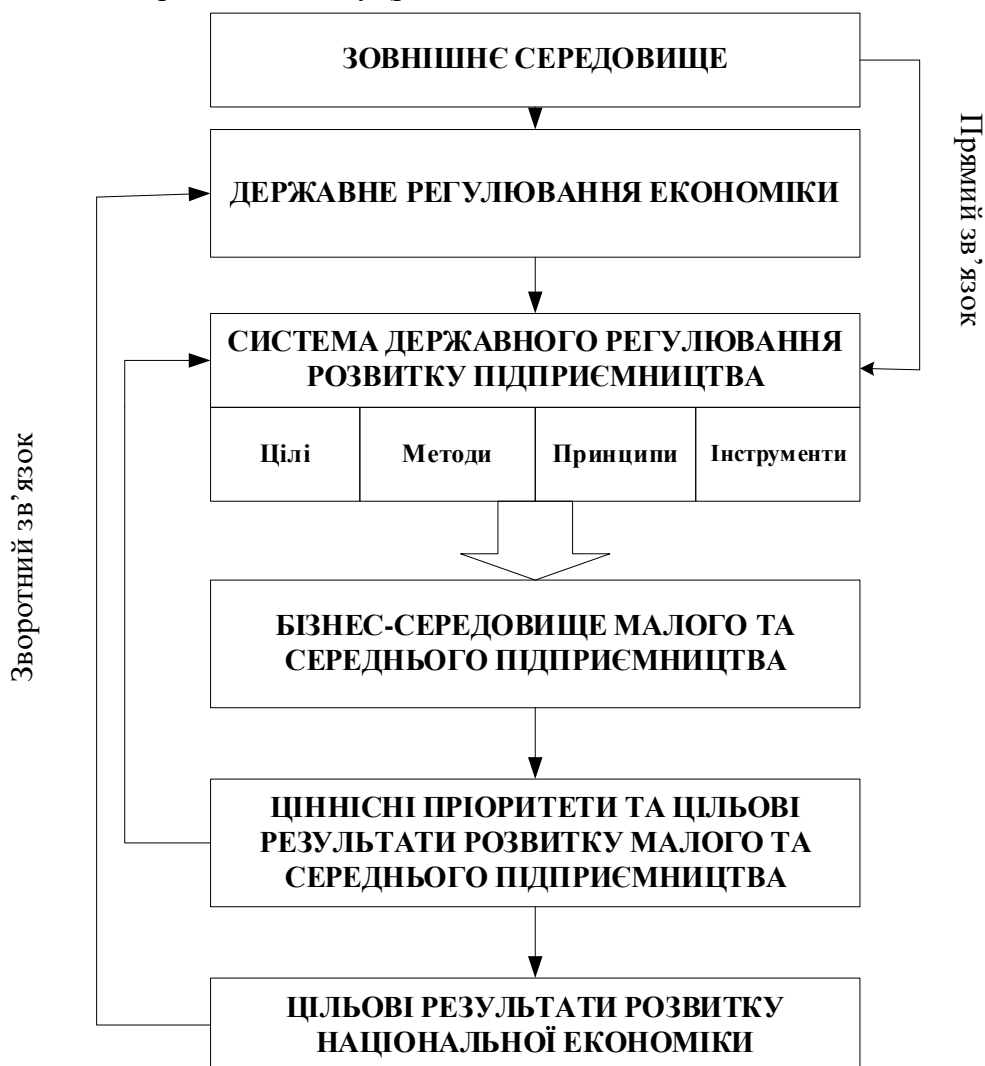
ЗОВНІШНЄ СЕРЕДОВИЩЕ

Прямий зв'язок

ДЕРЖАВНЕ РЕГУЛЮВАННЯ ЕКОНОМІКИ

СИСТЕМА ДЕРЖАВНОГО РЕГУЛЮВАННЯ РОЗВИТКУ ПІДПРИЄМНИЦТВА

| Цілі | Методи | Принципи | Інструменти |
|---|---|---|---|

Зворотний зв'язок

БІЗНЕС-СЕРЕДОВИЩЕ МАЛОГО ТА СЕРЕДНЬОГО ПІДПРИЄМНИЦТВА

ЦІННІСНІ ПРІОРИТЕТИ ТА ЦІЛЬОВІ РЕЗУЛЬТАТИ РОЗВИТКУ МАЛОГО ТА СЕРЕДНЬОГО ПІДПРИЄМНИЦТВА

ЦІЛЬОВІ РЕЗУЛЬТАТИ РОЗВИТКУ НАЦІОНАЛЬНОЇ ЕКОНОМІКИ